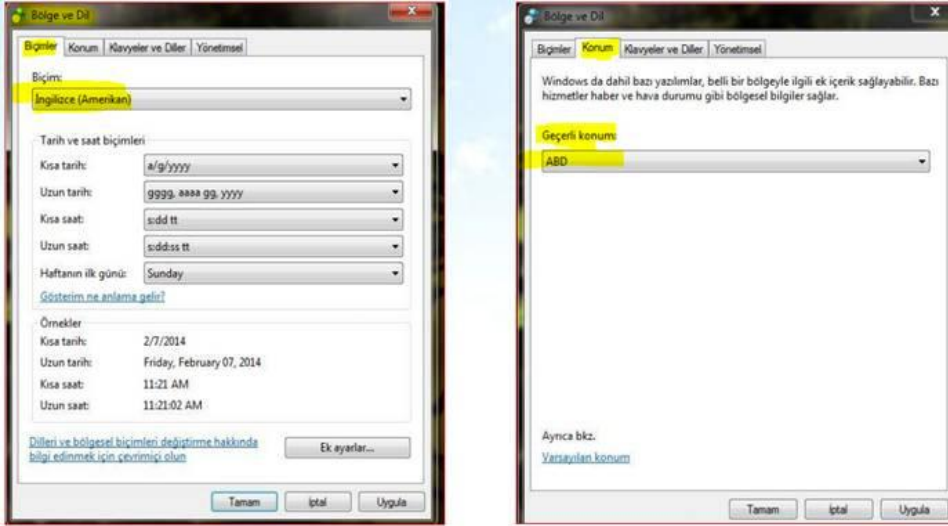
Bölge ve Dil

Biçimler | Konum | Klavyeler ve Diller | Yönetimsel

Biçim:
İngilizce (Amerikan)

Tarih ve saat biçimleri

| | |
|---|---|
| Kısa tarih: | a/g/yyyy |
| Uzun tarih: | gggg, aaaa gg, yyyy |
| Kısa saat: | s:dd tt |
| Uzun saat: | s:dd:ss tt |
| Haftanın ilk günü: | Sunday |

Gösterim ne anlama gelir?

Örnekler

| | |
|---|---|
| Kısa tarih: | 2/7/2014 |
| Uzun tarih: | Friday, February 07, 2014 |
| Kısa saat: | 11:21 AM |
| Uzun saat: | 11:21:02 AM |

Dilleri ve bölgesel biçimleri değiştirme hakkında bilgi edinmek için çevrimiçi olun

Ek ayarlar...

Tamam | İptal | Uygula

Bölge ve Dil

Biçimler | Konum | Klavyeler ve Diller | Yönetimsel

Windows da dahil bazı yazılımlar, belli bir bölgeyle ilgili ek içerik sağlayabilir. Bazı hizmetler haber ve hava durumu gibi bölgesel bilgiler sağlar.

Geçerli konum:
ABD

Ayrıca bkz.
Varsayılan konum

Tamam | İptal | Uygula